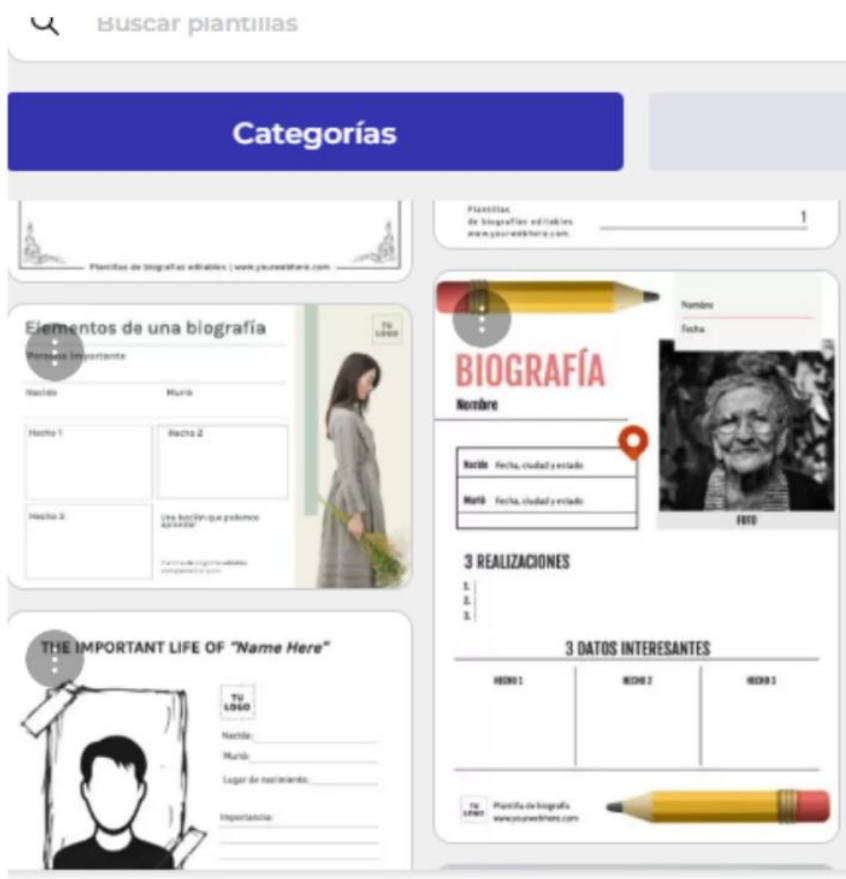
Buscar plantillas

Categorías

Plantillas de biografías editables | www.yourwebhere.com

Plantillas de biografías editables www.yourwebhere.com

1

Elementos de una biografía

TU LOGO

Persona importante

Nació

Murió

Hecho 1

Hecho 2

Hecho 3

Una lección que podemos aprender

Plantillas de biografías editables www.yourwebhere.com

Nombre

Fecha

BIOGRAFÍA

Nombre

Nació Fecha, ciudad y estado

Murió Fecha, ciudad y estado

FOTO

3 REALIZACIONES

1.
2.
3.

3 DATOS INTERESANTES

| HECHO 1 | HECHO 2 | HECHO 3 |
|---|---|---|
| | | |

TU LOGO Plantilla de biografía www.yourwebhere.com

THE IMPORTANT LIFE OF "Name Here"

TU LOGO

Nacido:

Murió:

Lugar de nacimiento:

Importancia: